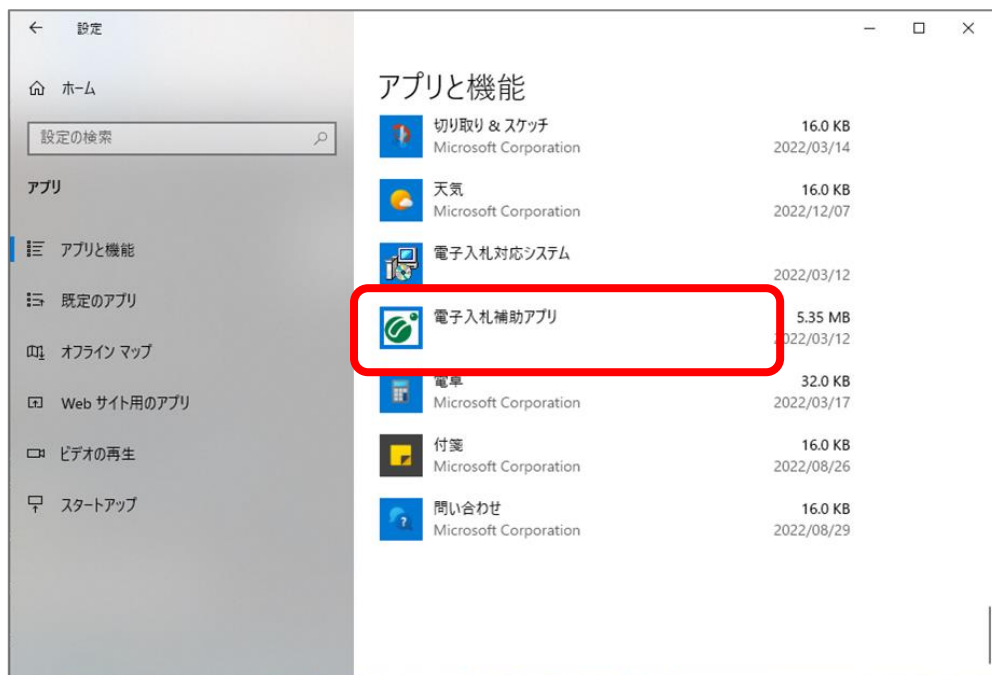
← 設定

⌂ ホーム

設定の検索

アプリ

アプリと機能

既定のアプリ

オフライン マップ

Web サイト用のアプリ

ビデオの再生

スタートアップ

アプリと機能

切り取り & スケッチ
Microsoft Corporation
16.0 KB
2022/03/14

天気
Microsoft Corporation
16.0 KB
2022/12/07

電子入札対応システム
2022/03/12

電子入札補助アプリ
5.35 MB
2022/03/12

電卓
Microsoft Corporation
32.0 KB
2022/03/17

付箋
Microsoft Corporation
16.0 KB
2022/08/26

問い合わせ
Microsoft Corporation
16.0 KB
2022/08/29